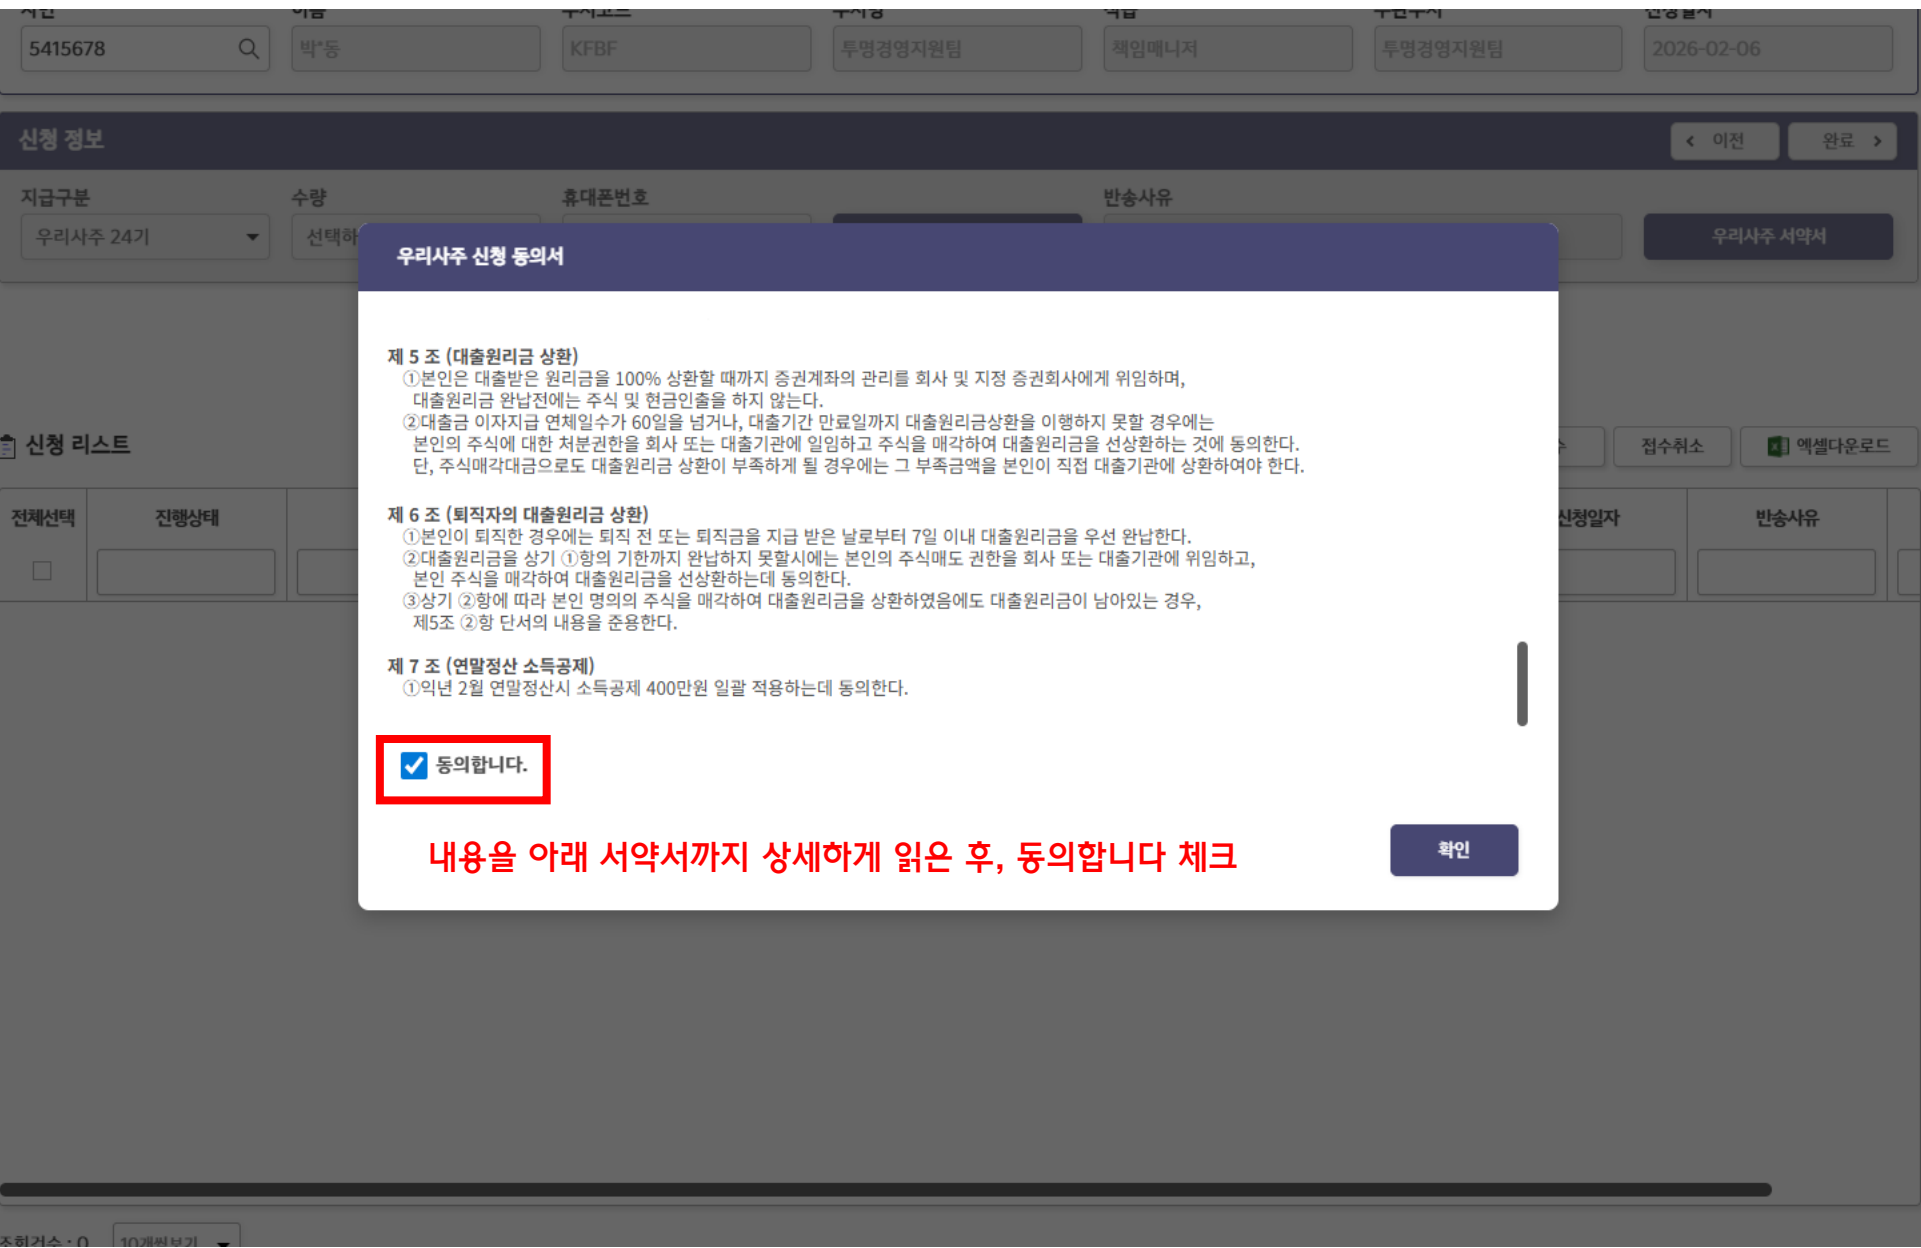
5415678
박*동
KFBF
투명경영지원팀
책임매니저
투명경영지원팀
2026-02-06

신청 정보
이전
완료

지급구분
우리사주 24기
수량
선택하
휴대폰번호
반송사유
우리사주 서약서

신청 리스트
접수취소
엑셀다운로드

| 전체선택 | 진행상태 | 신청일자 | 반송사유 |
|---|---|---|---|

우리사주 신청 동의서

제 5 조 (대출원리금 상환)
①본인은 대출받은 원리금을 100% 상환할 때까지 증권계좌의 관리를 회사 및 지정 증권회사에게 위임하며, 대출원리금 완납전에는 주식 및 현금인출을 하지 않는다.
②대출금 이자지급 연체일수가 60일을 넘거나, 대출기간 만료일까지 대출원리금상환을 이행하지 못할 경우에는 본인의 주식에 대한 처분권한을 회사 또는 대출기관에 일임하고 주식을 매각하여 대출원리금을 선상환하는 것에 동의한다. 단, 주식매각대금으로도 대출원리금 상환이 부족하게 될 경우에는 그 부족금액을 본인이 직접 대출기관에 상환하여야 한다.

제 6 조 (퇴직자의 대출원리금 상환)
①본인이 퇴직한 경우에는 퇴직 전 또는 퇴직금을 지급 받은 날로부터 7일 이내 대출원리금을 우선 완납한다.
②대출원리금을 상기 ①항의 기한까지 완납하지 못할시에는 본인의 주식매도 권한을 회사 또는 대출기관에 위임하고, 본인 주식을 매각하여 대출원리금을 선상환하는데 동의한다.
③상기 ②항에 따라 본인 명의의 주식을 매각하여 대출원리금을 상환하였음에도 대출원리금이 남아있는 경우, 제5조 ②항 단서의 내용을 준용한다.

제 7 조 (연말정산 소득공제)
①익년 2월 연말정산시 소득공제 400만원 일괄 적용하는데 동의한다.

동의합니다.

내용을 아래 서약서까지 상세하게 읽은 후, 동의합니다 체크

확인

조회건수 : 0
10개씩보기